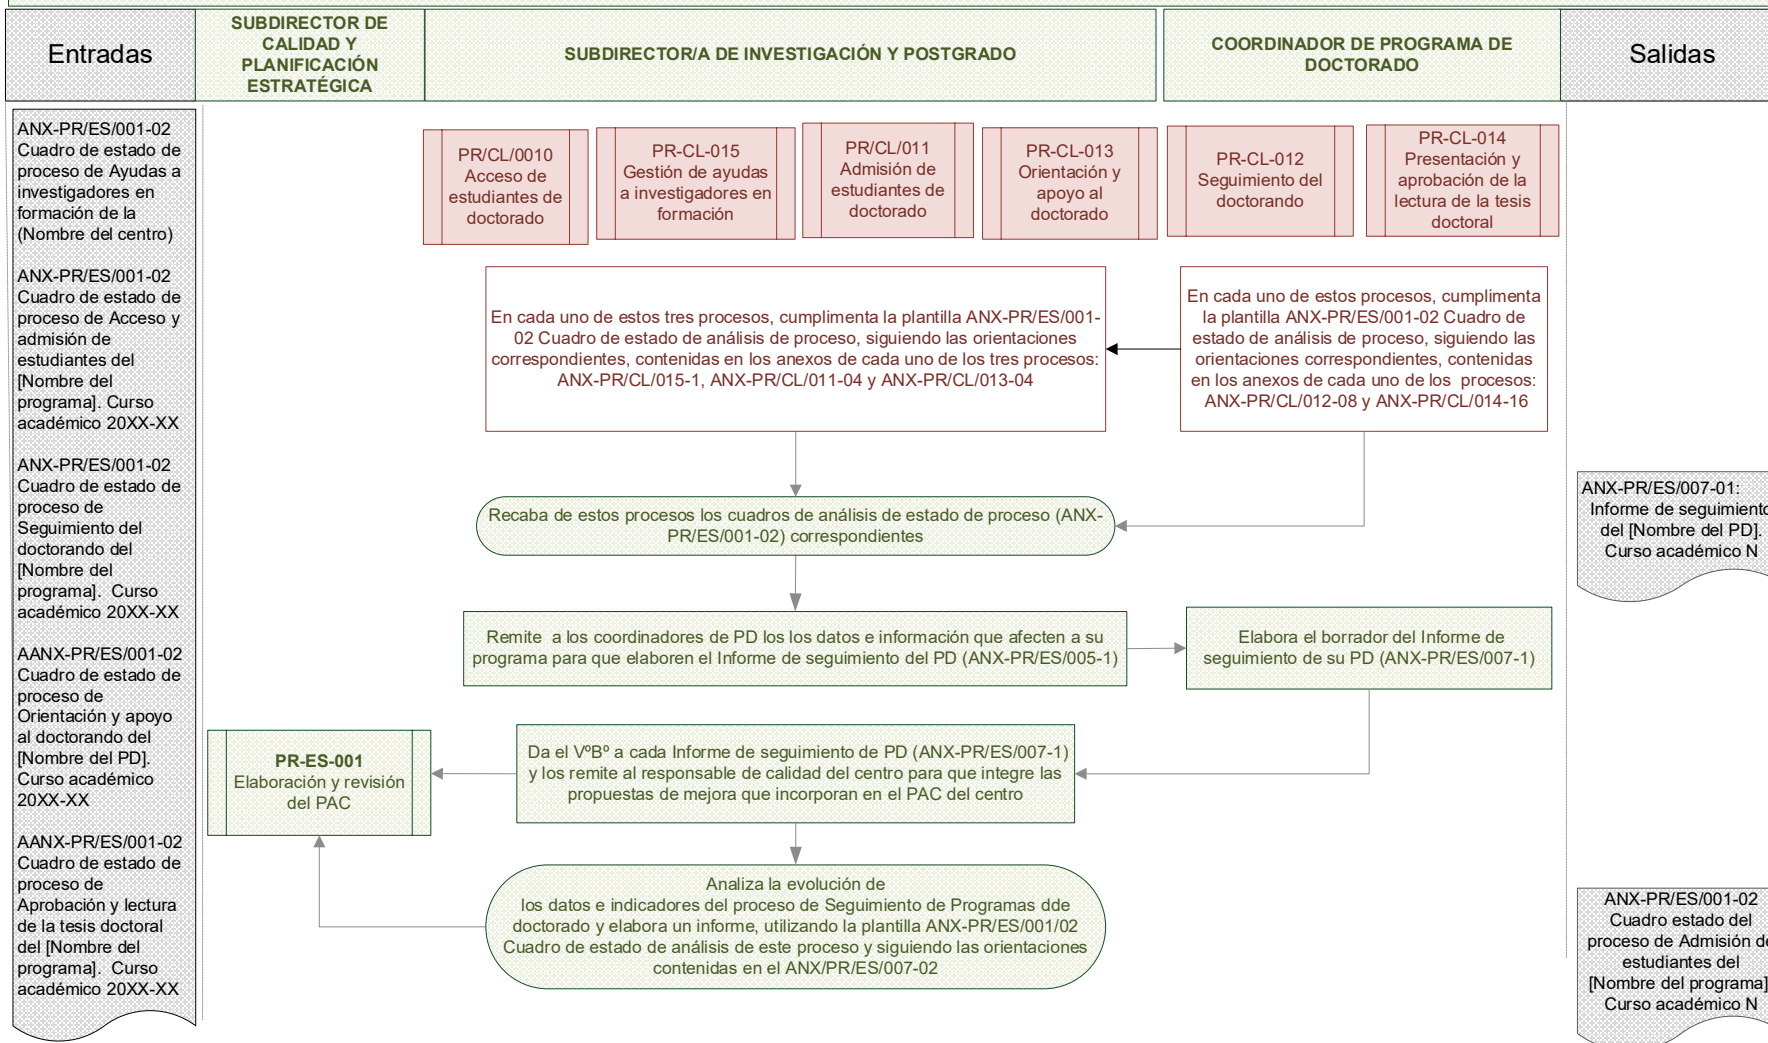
Entradas

SUBDIRECTOR DE CALIDAD Y PLANIFICACIÓN ESTRATÉGICA

SUBDIRECTOR/A DE INVESTIGACIÓN Y POSTGRADO

COORDINADOR DE PROGRAMA DE DOCTORADO

Salidas

ANX-PR/ES/001-02 Cuadro de estado de proceso de Ayudas a investigadores en formación de la (Nombre del centro)

ANX-PR/ES/001-02 Cuadro de estado de proceso de Acceso y admisión de estudiantes del [Nombre del programa]. Curso académico 20XX-XX

ANX-PR/ES/001-02 Cuadro de estado de proceso de Seguimiento del doctorando del [Nombre del programa]. Curso académico 20XX-XX

AANX-PR/ES/001-02 Cuadro de estado de proceso de Orientación y apoyo al doctorando del [Nombre del PD]. Curso académico 20XX-XX

AANX-PR/ES/001-02 Cuadro de estado de proceso de Aprobación y lectura de la tesis doctoral del [Nombre del programa]. Curso académico 20XX-XX

PR/CL/0010 Acceso de estudiantes de doctorado

PR-CL-015 Gestión de ayudas a investigadores en formación

PR/CL/011 Admisión de estudiantes de doctorado

PR-CL-013 Orientación y apoyo al doctorado

PR-CL-012 Seguimiento del doctorando

PR-CL-014 Presentación y aprobación de la lectura de la tesis doctoral

En cada uno de estos tres procesos, cumplimenta la plantilla ANX-PR/ES/001-02 Cuadro de estado de análisis de proceso, siguiendo las orientaciones correspondientes, contenidas en los anexos de cada uno de los tres procesos: ANX-PR/CL/015-1, ANX-PR/CL/011-04 y ANX-PR/CL/013-04

En cada uno de estos procesos, cumplimenta la plantilla ANX-PR/ES/001-02 Cuadro de estado de análisis de proceso, siguiendo las orientaciones correspondientes, contenidas en los anexos de cada uno de los procesos: ANX-PR/CL/012-08 y ANX-PR/CL/014-16

Recaba de estos procesos los cuadros de análisis de estado de proceso (ANX-PR/ES/001-02) correspondientes

Remite a los coordinadores de PD los los datos e información que afecten a su programa para que elaboren el Informe de seguimiento del PD (ANX-PR/ES/005-1)

Elabora el borrador del Informe de seguimiento de su PD (ANX-PR/ES/007-1)

PR-ES-001 Elaboración y revisión del PAC

Da el VºBº a cada Informe de seguimiento de PD (ANX-PR/ES/007-1) y los remite al responsable de calidad del centro para que integre las propuestas de mejora que incorporan en el PAC del centro

Analiza la evolución de los datos e indicadores del proceso de Seguimiento de Programas dde doctorado y elabora un informe, utilizando la plantilla ANX-PR/ES/001/02 Cuadro de estado de análisis de este proceso y siguiendo las orientaciones contenidas en el ANX/PR/ES/007-02

ANX-PR/ES/007-01: Informe de seguimiento del [Nombre del PD]. Curso académico N

ANX-PR/ES/001-02 Cuadro estado del proceso de Admisión de estudiantes del [Nombre del programa] Curso académico N